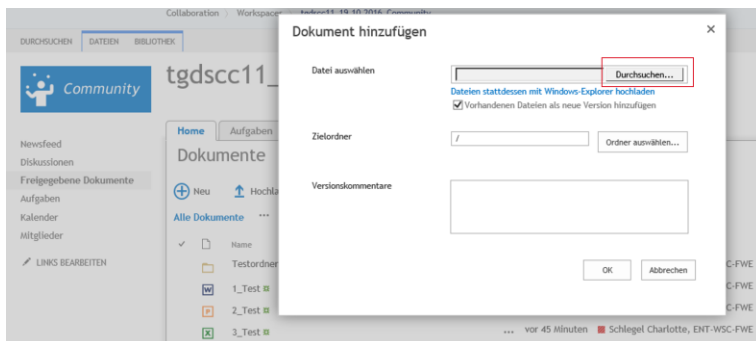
Collaboration | Workspaces | tgdscc11 19.10.2016 Community

DURCHSUCHEN DATEIEN BIBLIOTHEK

Community

tgdscc11_

Newsfeed
Diskussionen
Freigegebene Dokumente
Aufgaben
Kalender
Mitglieder

LINKS BEARBEITEN

Home Aufgaben

Dokumente

Neu Hochla

Alle Dokumente ...

Name

Testordner

1_Test

2_Test

3_Test

C-FWE
C-FWE
C-FWE

... vor 45 Minuten Schlegel Charlotte, ENT-WSC-FWE

Dokument hinzufügen

×

Datei auswählen

Durchsuchen...

Dateien stattdessen mit Windows-Explorer hochladen

Vorhandenen Dateien als neue Version hinzufügen

Zielordner

/

Ordner auswählen...

Versionskommentare

OK

Abbrechen